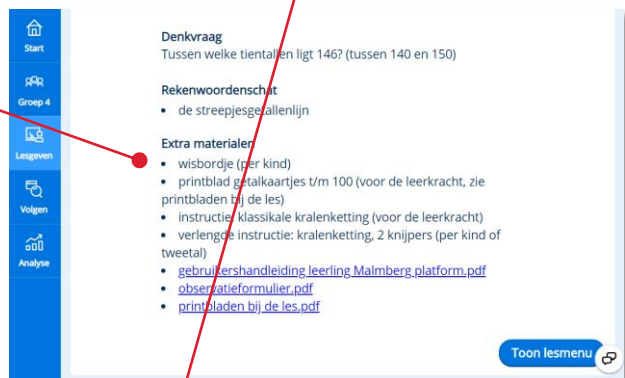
Start
Groep 4
Lesgeven
Volgen
Analyse

Denkvraag
Tussen welke tientallen ligt 146? (tussen 140 en 150)

Rekenwoordenschat
- de streepjesgetallenlijn

Extra materialen
- wisbordje (per kind)
- printblad getalkaartjes t/m 100 (voor de leerkracht, zie printbladen bij de les)
- instructie: klassikale kralenketting (voor de leerkracht)
- verlengde instructie: kralenketting, 2 knijpers (per kind of tweetal)
- gebruikershandleiding leerling Malmberg platform.pdf
- observatieformulier.pdf
- printbladen bij de les.pdf

Toon lesmenu